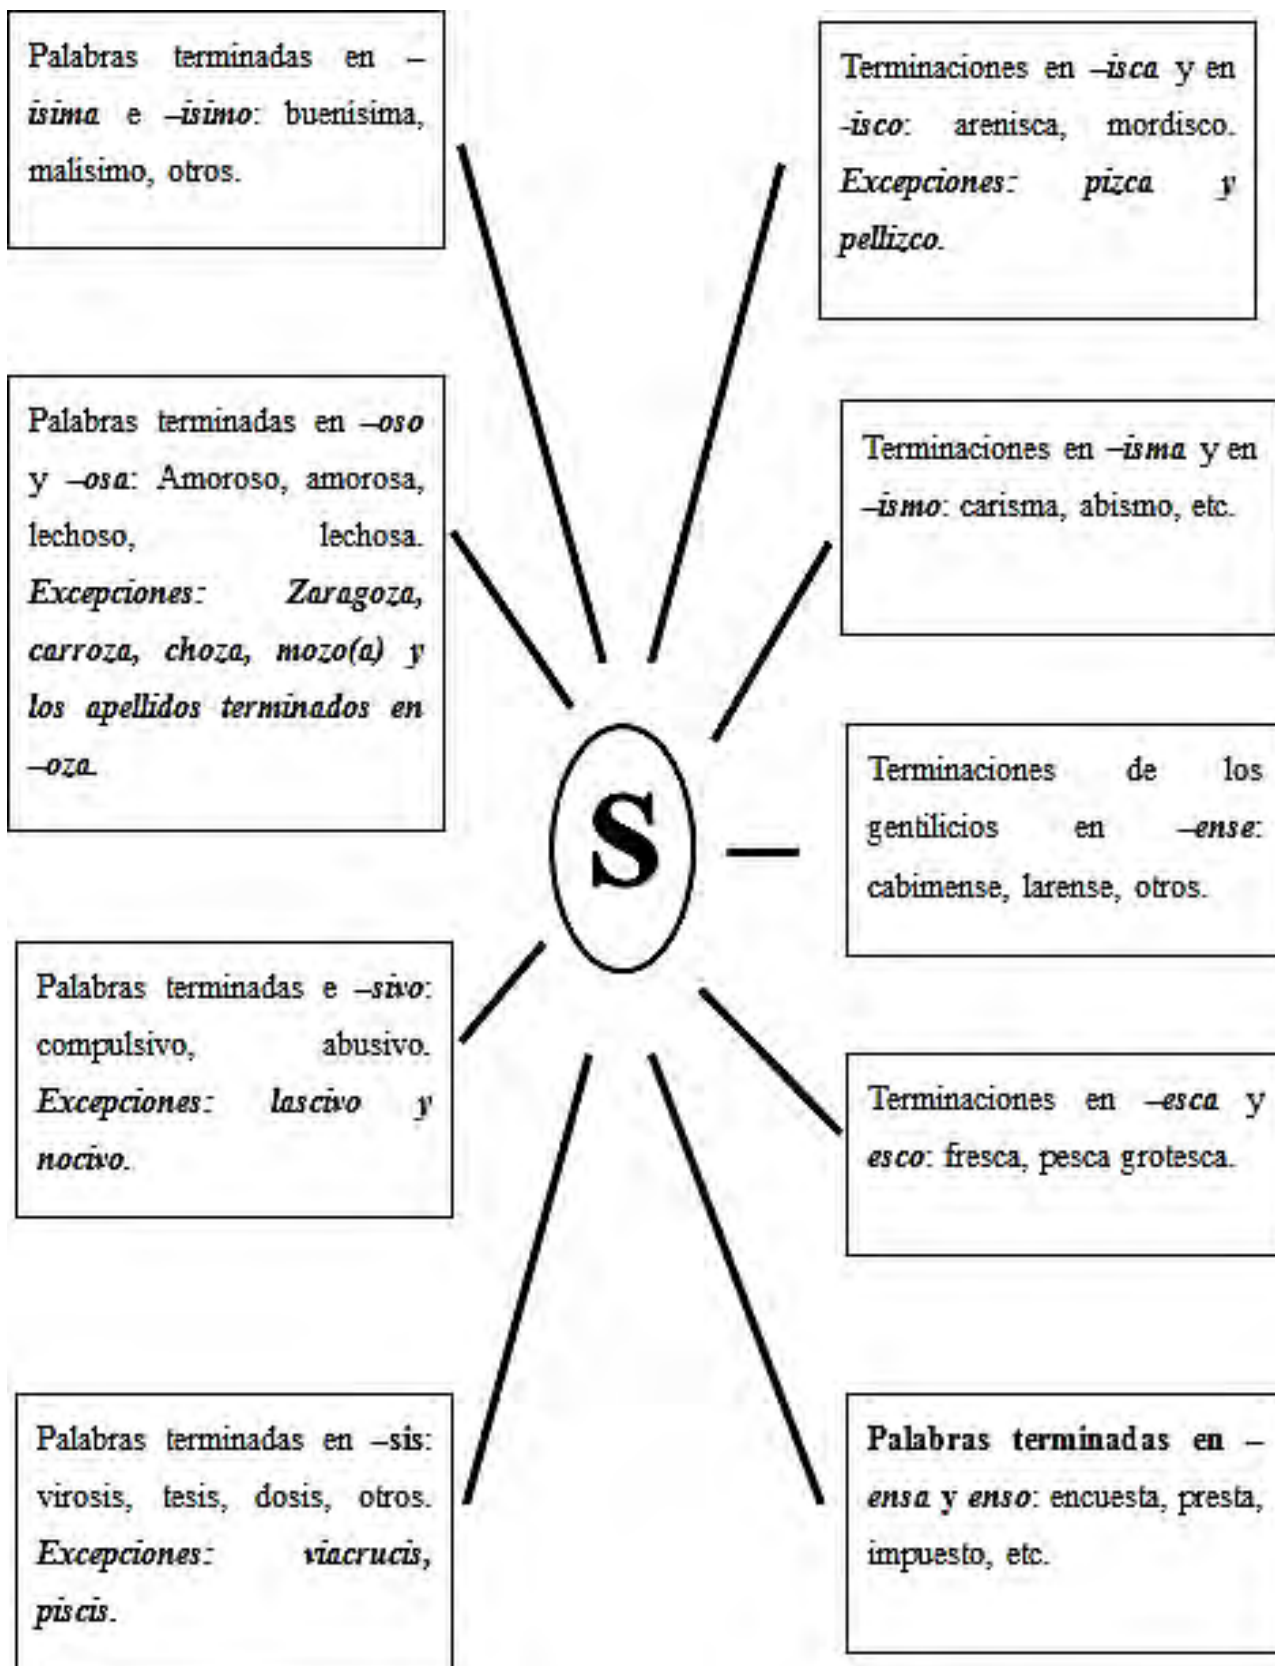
Palabras terminadas en –isima e –isimo: buenisima, malisimo, otros.

Terminaciones en –isca y en -isco: arenisca, mordisco. Excepciones: pizca y pellizco.

Palabras terminadas en –oso y –osa: Amoroso, amorosa, lechoso, lechosa. Excepciones: Zaragoza, carroza, choza, mozo(a) y los apellidos terminados en –oza.

Terminaciones en –isma y en –ismo: carisma, abismo, etc.

S

Terminaciones de los gentilicios en –ense: cabimense, larense, otros.

Palabras terminadas e –sivo: compulsivo, abusivo. Excepciones: lascivo y nocivo.

Terminaciones en –esca y esco: fresca, pesca grotesca.

Palabras terminadas en –sis: virosis, tesis, dosis, otros. Excepciones: viacrucis, piscis.

Palabras terminadas en –ensa y enso: encuesta, presta, impuesto, etc.